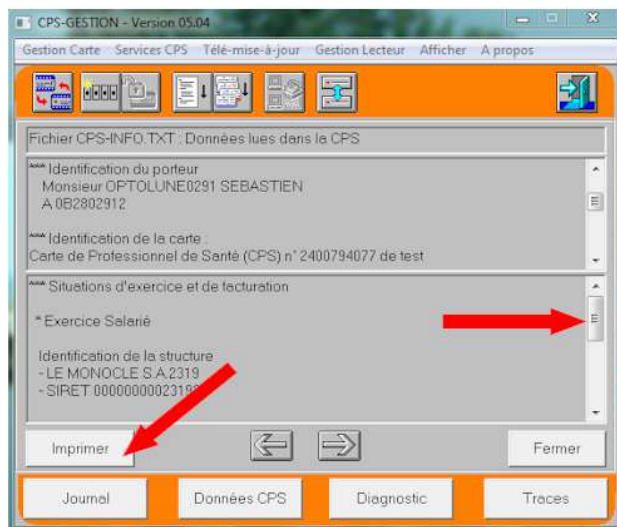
CPS-GESTION - Version 05.04

Gestion Carte Services CPS Télé-mise-à-jour Gestion Lecteur Afficher A propos

Fichier CPS-INFO.TXT : Données lues dans la CPS

*** Identification du porteur
Monsieur OPTOLUNE0291 SEBASTIEN
A 0B2802912

*** Identification de la carte :
Carte de Professionnel de Santé (CPS) n° 2400794077 de test

*** Situations d'exercice et de facturation

* Exercice Salarié

Identification de la structure
- LE MONOCLE S.A.2319
- SIRET 00000000023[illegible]

Imprimer

Fermer

Journal

Données CPS

Diagnostic

Traces